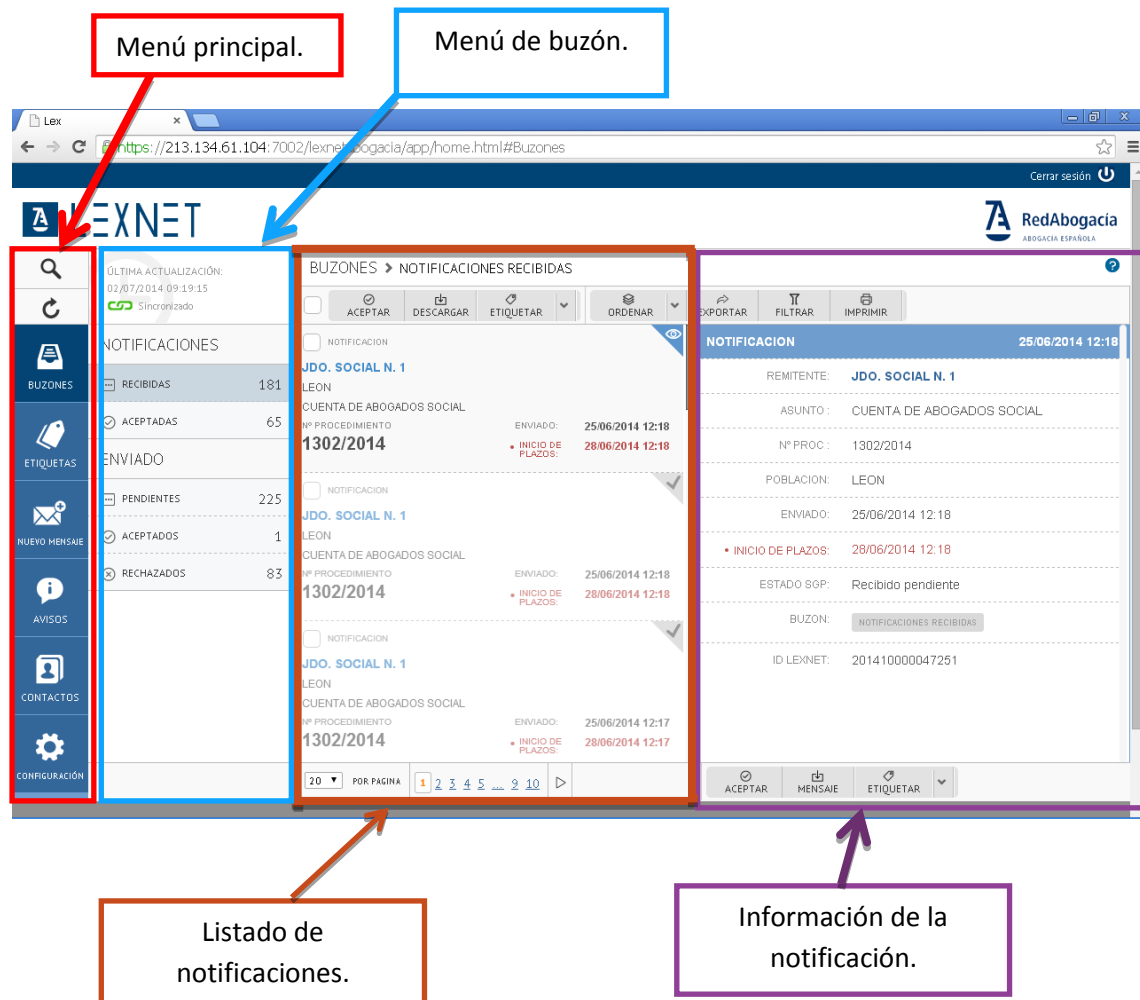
Menú principal.

Menú de buzón.

Lex ×

https://213.134.61.104:7002/lexnetabogacia/app/home.html#Buzones

Cerrar sesión

LEXNET

RedAbogacía
ABOGACÍA ESPAÑOLA

BUZONES

ETIQUETAS

NUEVO MENSAJE

AVISOS

CONTACTOS

CONFIGURACIÓN

ÚLTIMA ACTUALIZACIÓN:
02/07/2014 09:19:15
Sincronizado

NOTIFICACIONES

RECIBIDAS 181

ACEPTADAS 65

ENVIADO

PENDIENTES 225

ACEPTADOS 1

RECHAZADOS 83

BUZONES > NOTIFICACIONES RECIBIDAS

ACEPTAR DESCARGAR ETIQUETAR ORDENAR EXPORTAR FILTRAR IMPRIMIR

NOTIFICACION
JDO. SOCIAL N. 1
LEON
CUENTA DE ABOGADOS SOCIAL
Nº PROCEDIMIENTO
1302/2014
ENVIADO: 25/06/2014 12:18
• INICIO DE PLAZOS: 28/06/2014 12:18

NOTIFICACION
JDO. SOCIAL N. 1
LEON
CUENTA DE ABOGADOS SOCIAL
Nº PROCEDIMIENTO
1302/2014
ENVIADO: 25/06/2014 12:18
• INICIO DE PLAZOS: 28/06/2014 12:18

NOTIFICACION
JDO. SOCIAL N. 1
LEON
CUENTA DE ABOGADOS SOCIAL
Nº PROCEDIMIENTO
1302/2014
ENVIADO: 25/06/2014 12:17
• INICIO DE PLAZOS: 28/06/2014 12:17

20 POR PAGINA 1 2 3 4 5 ... 9 10

NOTIFICACION 25/06/2014 12:18

| | |
|---|---|
| REMITENTE: | JDO. SOCIAL N. 1 |
| ASUNTO : | CUENTA DE ABOGADOS SOCIAL |
| Nº PROC : | 1302/2014 |
| POBLACION: | LEON |
| ENVIADO: | 25/06/2014 12:18 |
| • INICIO DE PLAZOS: | 28/06/2014 12:18 |
| ESTADO SGP: | Recibido pendiente |
| BUZON: | NOTIFICACIONES RECIBIDAS |
| ID LEXNET: | 201410000047251 |

ACEPTAR MENSAJE ETIQUETAR

Listado de notificaciones.

Información de la notificación.